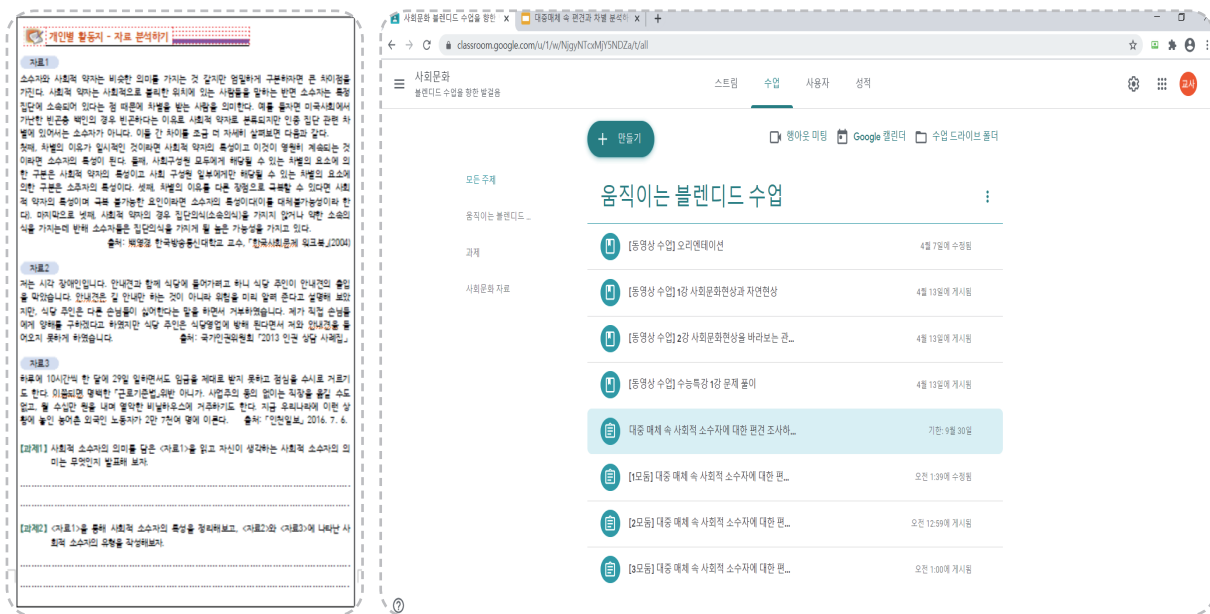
개인별 활동지 - 자료 분석하기

자료1

소수자와 사회적 약자는 비슷한 의미를 가지는 것 같지만 엄밀하게 구분하자면 큰 차이점을 가진다. 사회적 약자는 사회적으로 불리한 위치에 있는 사람들을 말하는 반면 소수자는 특정 집단에 소속되어 있다는 점 때문에 차별을 받는 사람을 의미한다. 예를 들자면 미국사회에서 가난한 빈곤층 백인의 경우 빈곤하다는 이유로 사회적 약자로 분류되지만 인종 집단 관련 차별에 있어서는 소수자가 아니다. 이들 간 차이를 조금 더 자세히 살펴보면 다음과 같다.
첫째, 차별의 이유가 일시적인 것이라면 사회적 약자의 특성이고 이것이 영원히 계속되는 것이라면 소수자의 특성이 된다. 둘째, 사회구성원 모두에게 해당될 수 있는 차별의 요소에 의한 구분은 사회적 약자의 특성이고 사회 구성원 일부에게만 해당될 수 있는 차별의 요소에 의한 구분은 소수자의 특성이다. 셋째, 차별의 이유를 다른 집합으로 극복할 수 있다면 사회적 약자의 특성이며 극복 불가능한 요인이라면 소수자의 특성이다(이를 대체불가능성이라 한다). 마지막으로 넷째, 사회적 약자의 경우 집단의식(소속의식)을 가지지 않거나 약한 소속의식을 가지는데 반해 소수자들은 집단의식을 가지게 될 높은 가능성을 가지고 있다.
출처: 박경경 한국방송통신대학교 교수, 「한국사회문제 워크북」(2004)

자료2

저는 시각 장애인입니다. 안내견과 함께 식당에 들어가려고 하니 식당 주인이 안내견의 출입을 막았습니다. 안내견은 길 안내만 하는 것이 아니라 위험을 미리 알려 준다고 설명해 보았지만, 식당 주인은 다른 손님들이 싫어한다는 말을 하면서 거부하였습니다. 제가 직접 손님들에게 양해를 구하겠다고 하였지만 식당 주인은 식당영업에 방해 된다면서 저와 안내견을 쫓아오지 못하게 하였습니다. 출처: 국가인권위원회 「2013 인권 상담 사례집」

자료3

하루에 10시간씩 한 달에 29일 일하면서도 임금을 제대로 받지 못하고 점심을 수시로 거르기도 한다. 이들이라면 명백한 「근로기준법」위반 아니가. 사업주의 동의 없이는 직장을 옮길 수도 없고, 월 수입만 원을 내며 열악한 비닐하우스에 거주하기도 한다. 지금 우리나라에 이런 상황에 놓인 농어촌 외국인 노동자가 2만 7천여 명에 이른다. 출처: 「인천일보」 2016. 7. 6.

[과제1] 사회적 소수자의 의미를 담은 <자료1>을 읽고 자신이 생각하는 사회적 소수자의 의미는 무엇인지 발표해 보자.

[과제2] <자료1>을 통해 사회적 소수자의 특성을 정리해보고, <자료2>와 <자료3>에 나타난 사회적 소수자의 유형을 작성해보자.

사회문화 블렌디드 수업을 향한 | 대중매체 속 편견과 차별 분석하 | +
classroom.google.com/u/1/w/NjgyNTcxMjY5NDZa/t/all
사회문화
블렌디드 수업을 향한 발걸음
스트림 수업 사용자 성적
교사
+ 만들기
행아웃 미팅 Google 캘린더 수업 드라이브 폴더
모든 주제
움직이는 블렌디드 ...
과제
사회문화 자료
움직이는 블렌디드 수업
[동영상 수업] 오리엔테이션 4월 7일에 수정됨
[동영상 수업] 1강 사회문화현상과 자연현상 4월 13일에 게시됨
[동영상 수업] 2강 사회문화현상을 바라보는 관... 4월 13일에 게시됨
[동영상 수업] 수능특강 1강 문제 풀이 4월 13일에 게시됨
대중 매체 속 사회적 소수자에 대한 편견 조사하... 기한: 9월 30일
[1모둠] 대중 매체 속 사회적 소수자에 대한 편... 오전 1:39에 게시됨
[2모둠] 대중 매체 속 사회적 소수자에 대한 편... 오전 12:59에 게시됨
[3모둠] 대중 매체 속 사회적 소수자에 대한 편... 오전 1:00에 게시됨
?